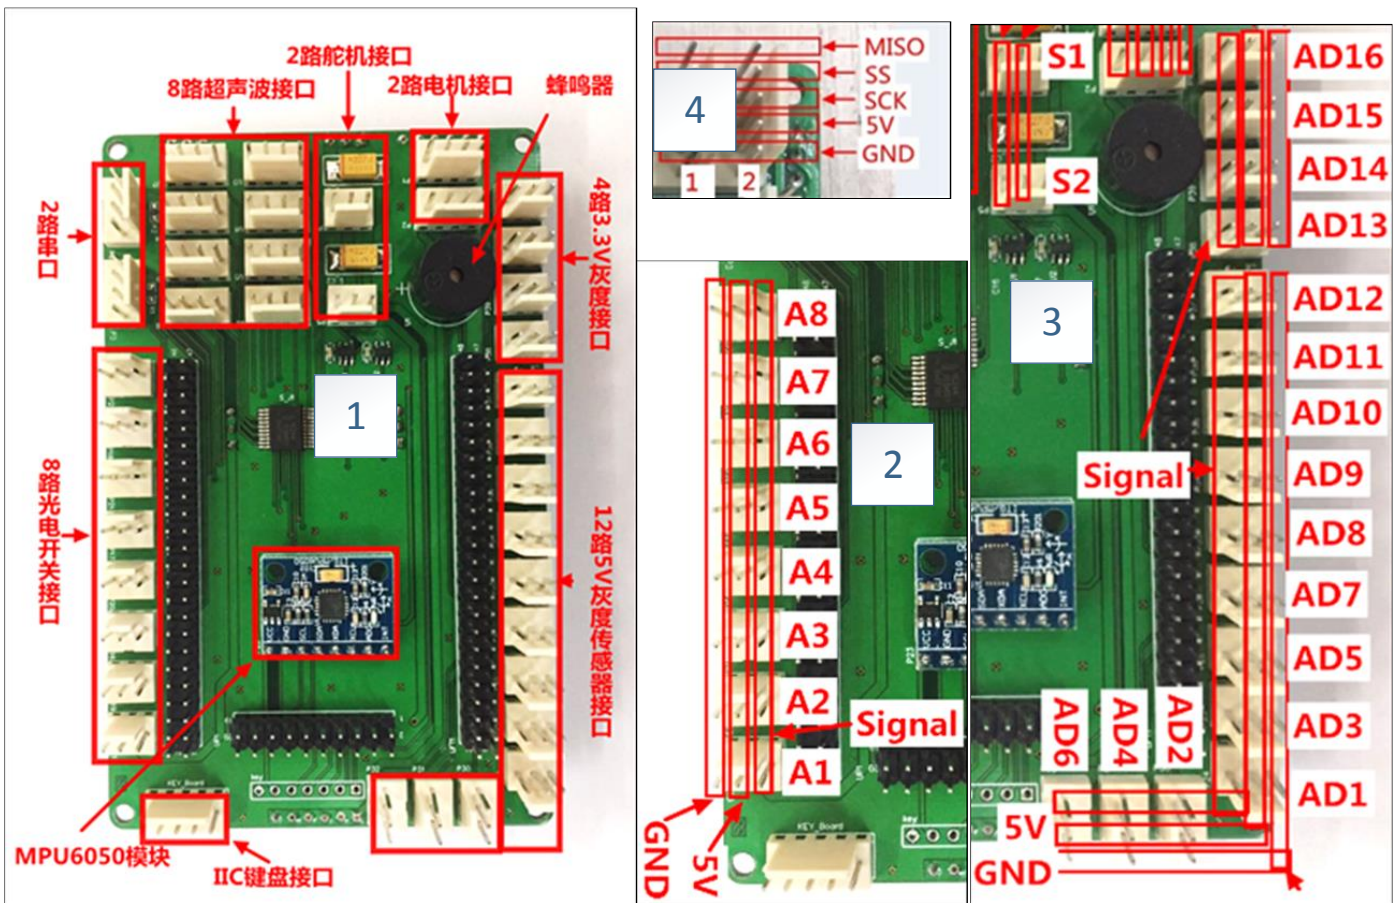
2路舵机接口
8路超声波接口
2路电机接口
蜂鸣器
2路串口
4路3.3V灰度接口
1
8路光电开关接口
12路5V灰度传感器接口
MPU6050模块
IIC键盘接口

4
MISO
SS
SCK
5V
GND
1
2

A8
A7
A6
A5
A4
A3
A2
A1
2
Signal
GND
5V

S1
S2
AD16
AD15
AD14
AD13
3
AD12
AD11
AD10
Signal
AD9
AD8
AD7
AD5
AD3
AD1
AD6
AD4
AD2
5V
GND